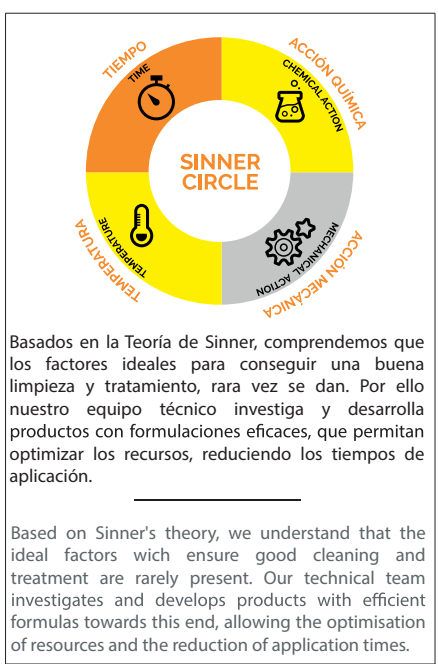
TIEMPO
TIME
ACCIÓN QUÍMICA
CHEMICAL ACTION
SINNER CIRCLE
TEMPERATURA
TEMPERATURE
ACCIÓN MECÁNICA
MECHANICAL ACTION

Basados en la Teoría de Sinner, comprendemos que los factores ideales para conseguir una buena limpieza y tratamiento, rara vez se dan. Por ello nuestro equipo técnico investiga y desarrolla productos con formulaciones eficaces, que permitan optimizar los recursos, reduciendo los tiempos de aplicación.

Based on Sinner's theory, we understand that the ideal factors wich ensure good cleaning and treatment are rarely present. Our technical team investigates and develops products with efficient formulas towards this end, allowing the optimisation of resources and the reduction of application times.